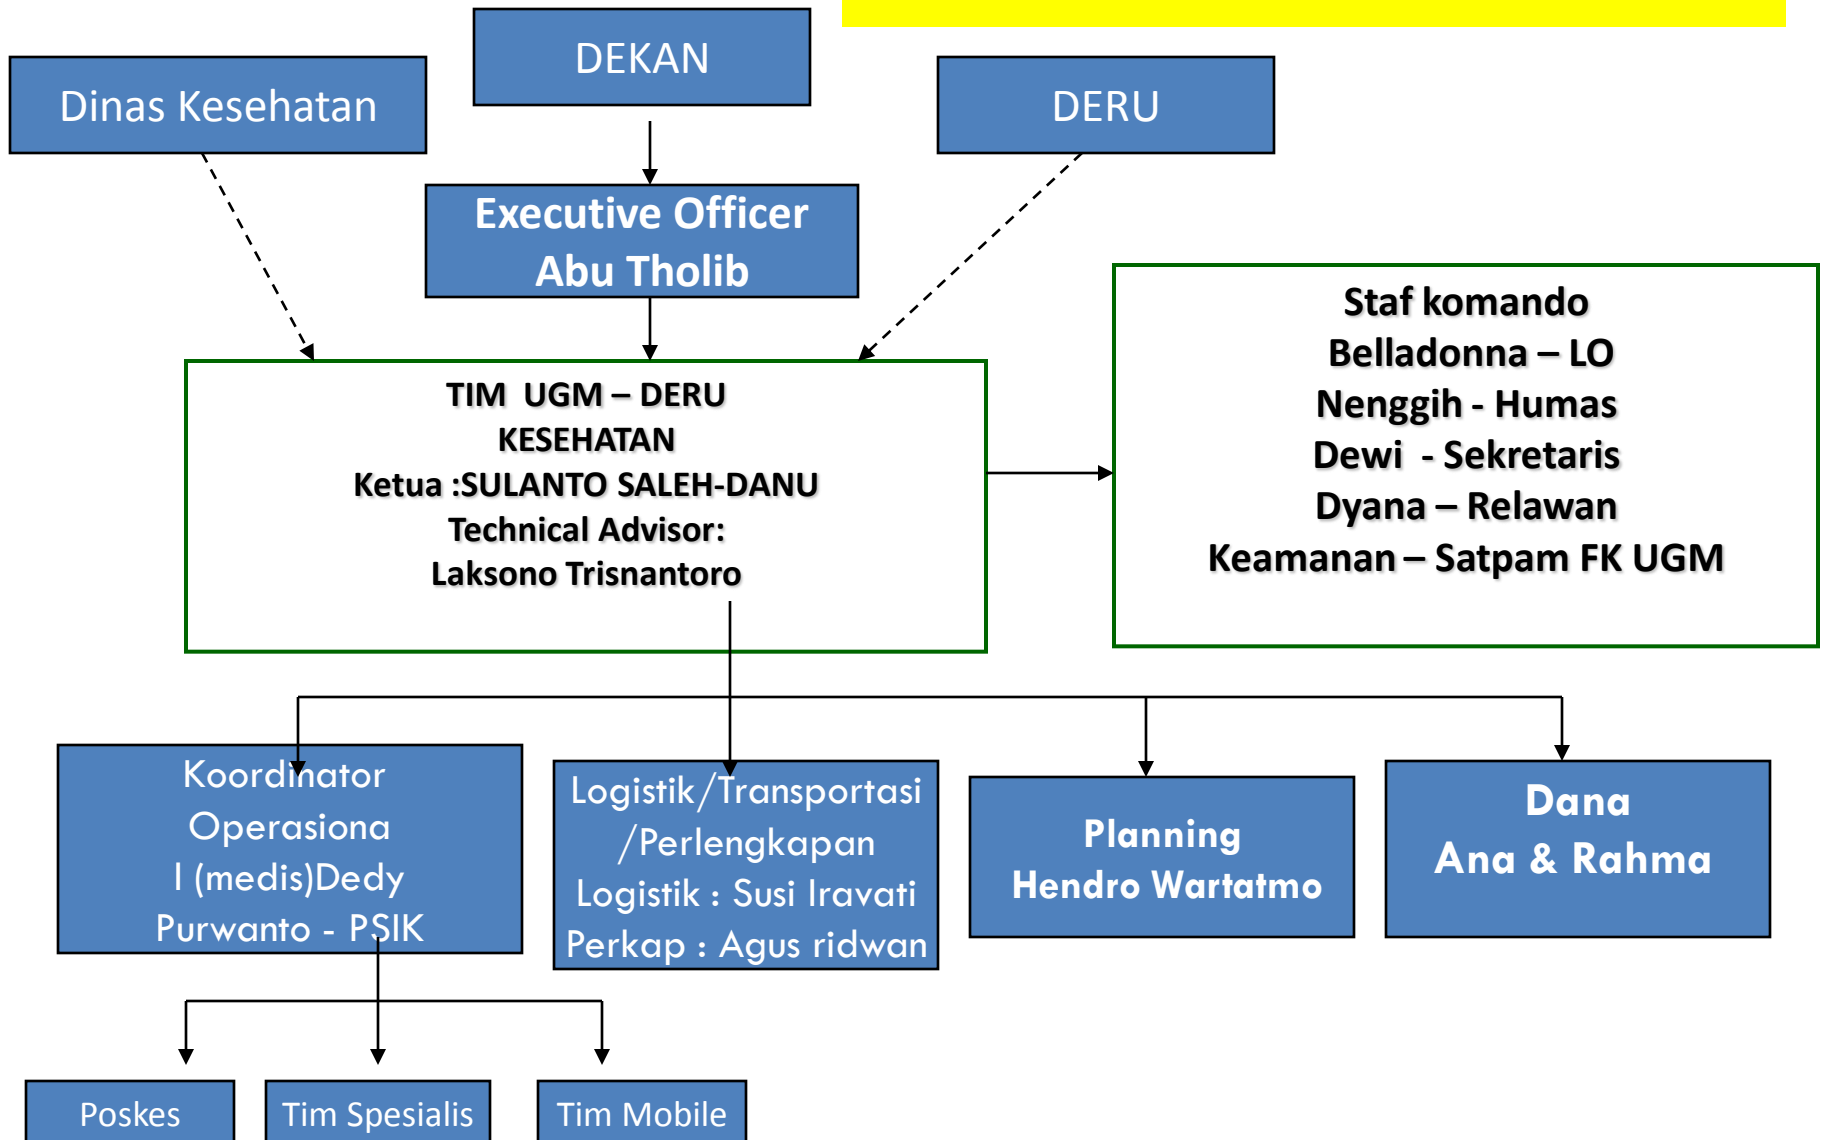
DEKAN

Dinas Kesehatan

DERU

Executive Officer
Abu Tholib

Staf komando
Belladonna – LO
Nenggih - Humas
Dewi - Sekretaris
Dyana – Relawan
Keamanan – Satpam FK UGM

TIM UGM – DERU
KESEHATAN
Ketua :SULANTO SALEH-DANU
Technical Advisor:
Laksono Trisnantoro

Koordinator Operasional (medis)Dedy Purwanto - PSIK

Logistik/Transportasi /Perlengkapan
Logistik : Susi Iravati
Perkap : Agus ridwan

Planning
Hendro Wartatmo

Dana
Ana & Rahma

Poskes

Tim Spesialis

Tim Mobile